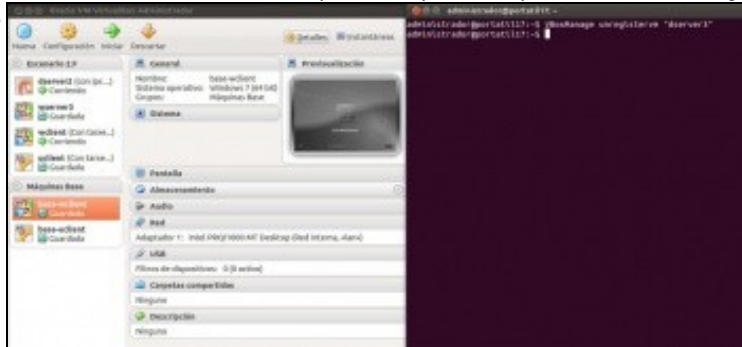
Oracle VM VirtualBox Administrador

Nueva Configuración Iniciar Descartar

Detalles Instantáneas

Escenario 2.F

dserver2 (Con ipc...) Corriendo

userver3 Guardada

wclient (Con Geine...) Corriendo

uclient (Con Ipe...) Guardada

Máquinas Base

base-wclient Guardada

base-uclient Guardada

General

Nombre: base-wclient
Sistema operativo: Windows 7 (64 bit)
Grupos: Máquinas Base

Sistema

Previsualización

Pantalla

Almacenamiento

Audio

Red

Adaptador 1: Intel PRO/1000 MT Desktop (Red interna, «lan»)

USB

Filtros de dispositivos: 0 (0 activo)

Carpetas compartidas

Ninguno

Descripción

Ninguno

administrador@portatil17: ~

administrador@portatil17:~$ VBoxManage unregistervm "dserver3"
administrador@portatil17:~$